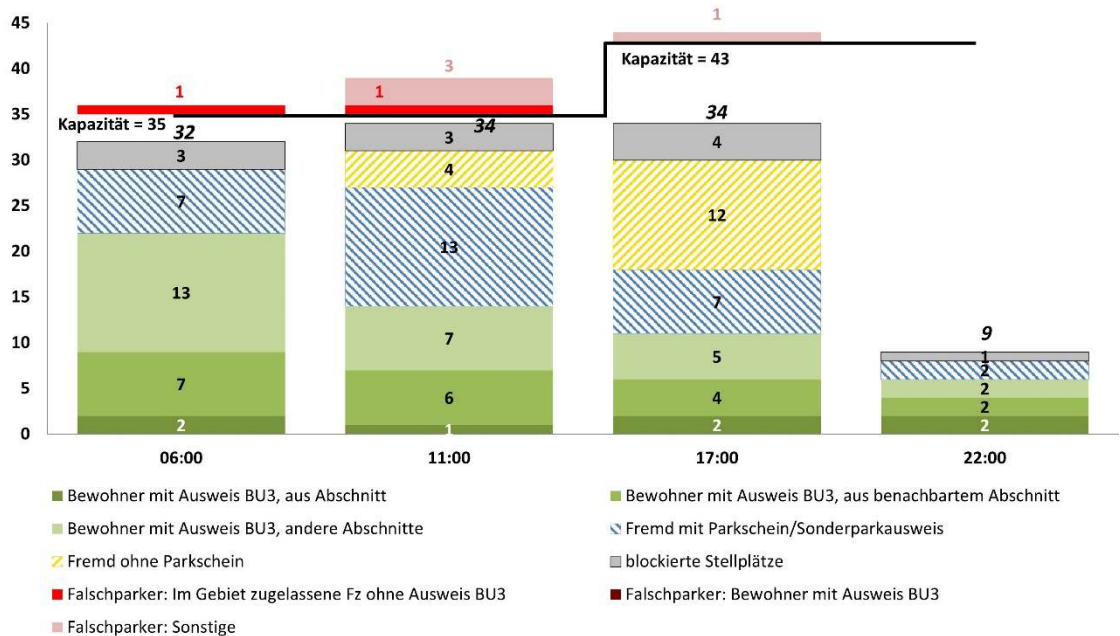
45
40
35
30
25
20
15
10
5
0

1
3
1
1
Kapazität = 43
Kapazität = 35
32
34
34
3
3
4
4
7
13
12
7
13
7
7
5
9
1
2
2
2
7
6
4
2
1
2
2

06:00
11:00
17:00
22:00

Bewohner mit Ausweis BU3, aus Abschnitt
Bewohner mit Ausweis BU3, aus benachbartem Abschnitt
Bewohner mit Ausweis BU3, andere Abschnitte
Fremd mit Parkschein/Sonderparkausweis
Fremd ohne Parkschein
blockierte Stellplätze
Falschparker: Im Gebiet zugelassene Fz ohne Ausweis BU3
Falschparker: Bewohner mit Ausweis BU3
Falschparker: Sonstige